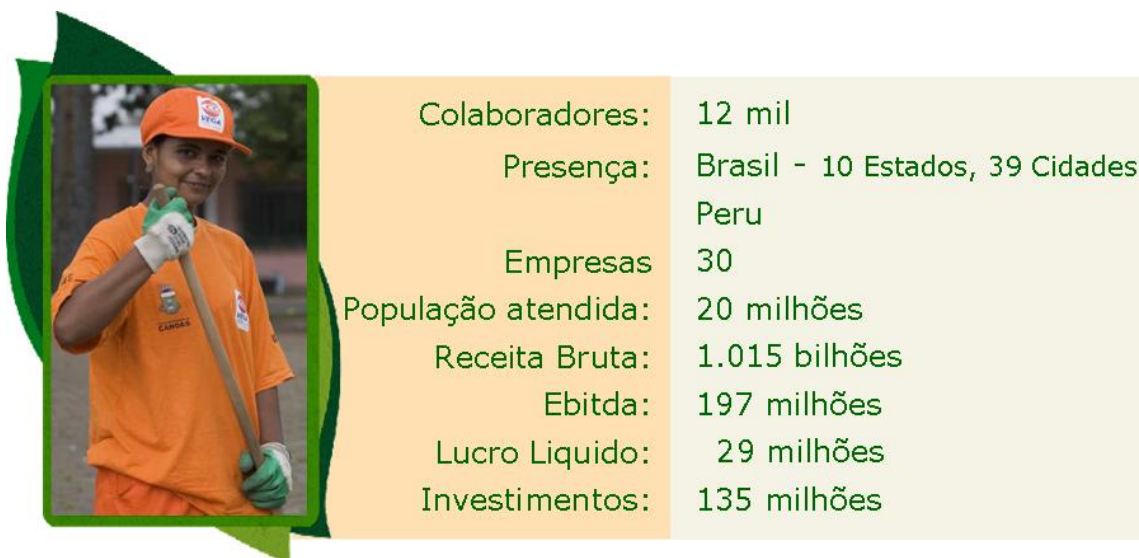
VEGA

CANOAS

| | |
|---|---|
| Colaboradores: | 12 mil |
| Presença: | Brasil - 10 Estados, 39 Cidades |
| | Peru |
| Empresas | 30 |
| População atendida: | 20 milhões |
| Receita Bruta: | 1.015 bilhões |
| Ebitda: | 197 milhões |
| Lucro Liquido: | 29 milhões |
| Investimentos: | 135 milhões |